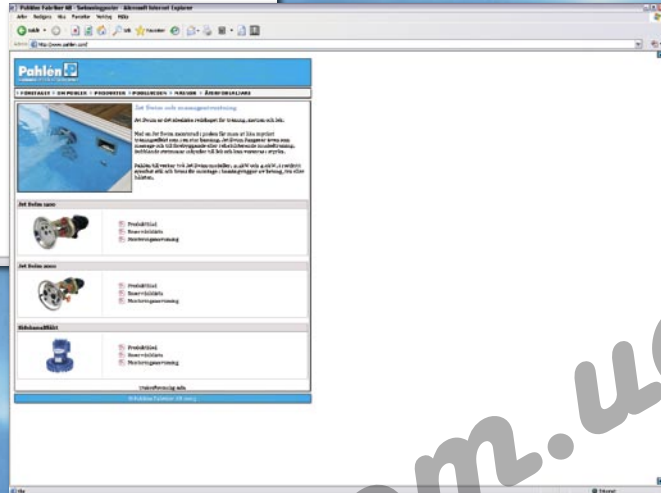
Pahlén Fabriker AB - Teknologisajt - Microsoft Internet Explorer

Arkiv Redigera Visa Favoriter Verktyg Hjälp

Tillbaka Sök Favoriter

Adress http://www.pahlen.com/

Pahlén

FÖRETAGET | OM PAHLÉN | PRODUKTER | PUBLIKATION | NYHETER | ÅTERFÖRSÄLJARE

Jet Swim och motströmssimning

Jet Swim är det idealiska redskapet för träning, motion och lek.

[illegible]

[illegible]

Jet Swim 1400

Produktblad
Reservdelslista
Monteringsanvisning

Jet Swim 2000

Produktblad
Reservdelslista
Monteringsanvisning

Elektronikskåp

Produktblad
Reservdelslista
Monteringsanvisning

Utskriftsvänlig sida

© Pahlén Fabriker AB 2005

Klar

Internet